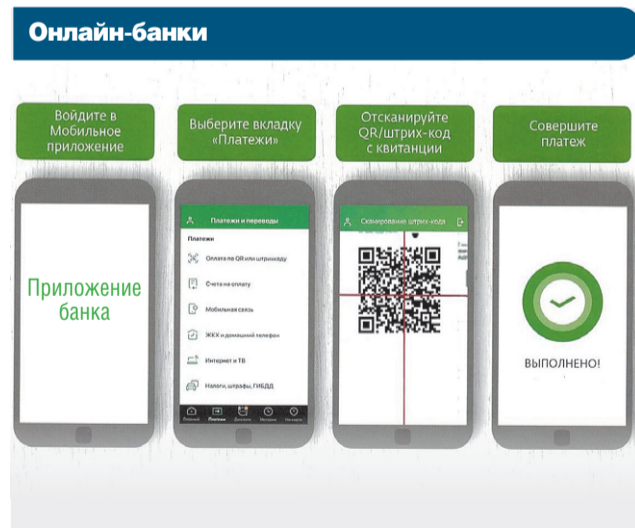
Онлайн-банки

Войдите в Мобильное приложение

Выберите вкладку «Платежи»

Отсканируйте QR/штрих-код с квитанции

Совершите платеж

Приложение банка

Платежи и переводы

Платежи

Оплата по QR или штрихкоду

Счета на оплату

Мобильная связь

ЖКХ и домашний телефон

Интернет и ТВ

Налоги, штрафы, ГИБДД

Главный Платежи Диалоги История На карте

Сканирование штрих-кода

ВЫПОЛНЕНО!